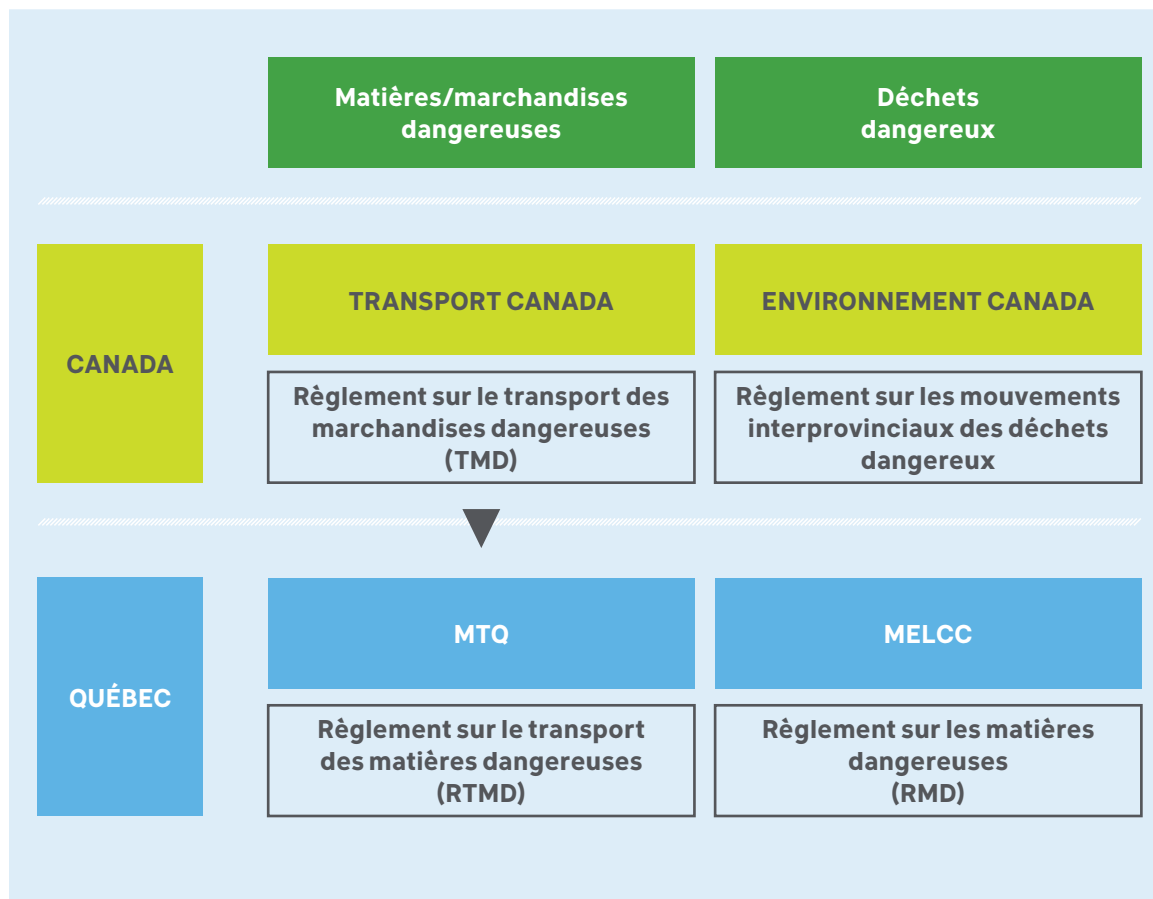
Matières/marchandises dangereuses

Déchets dangereux

CANADA

TRANSPORT CANADA

Règlement sur le transport des marchandises dangereuses (TMD)

ENVIRONNEMENT CANADA

Règlement sur les mouvements interprovinciaux des déchets dangereux

QUÉBEC

MTQ

Règlement sur le transport des matières dangereuses (RTMD)

MELCC

Règlement sur les matières dangereuses (RMD)